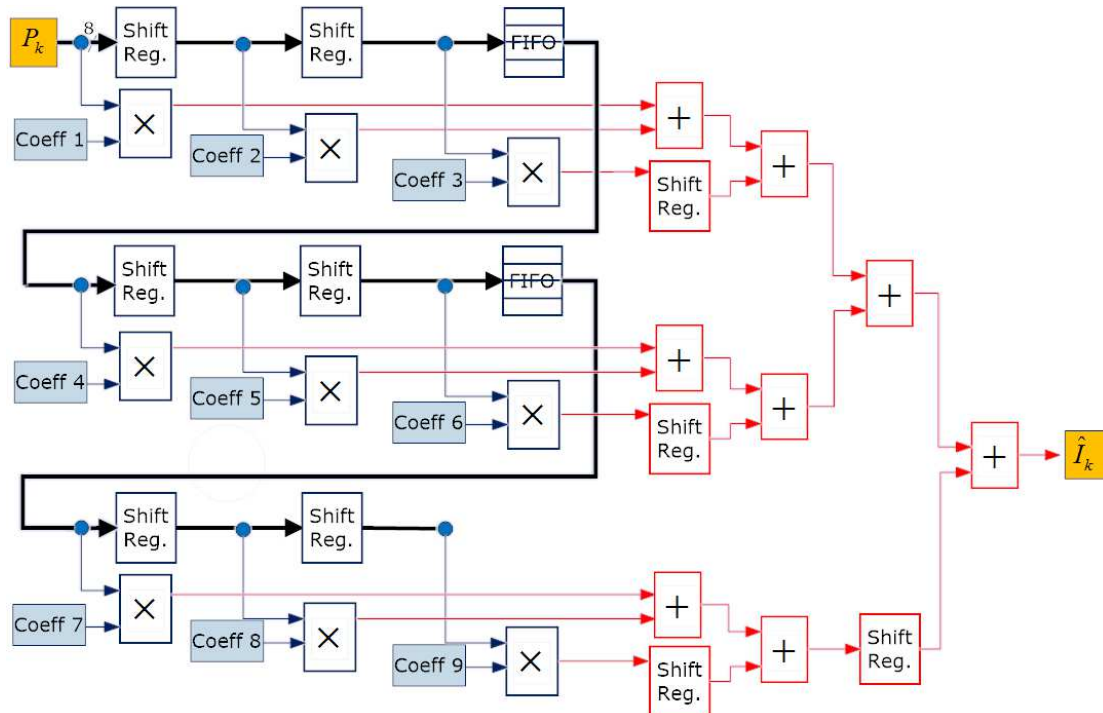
$P_k$

8

Shift Reg.

Shift Reg.

FIFO

$\times$

Coeff 1

Coeff 2

$\times$

Coeff 3

$\times$

$+$

Shift Reg.

$+$

Shift Reg.

Shift Reg.

FIFO

$+$

$\times$

Coeff 4

Coeff 5

$\times$

Coeff 6

$\times$

$+$

Shift Reg.

$+$

$+$

$\hat{I}_k$

Shift Reg.

Shift Reg.

$\times$

Coeff 7

Coeff 8

$\times$

Coeff 9

$\times$

$+$

Shift Reg.

$+$

Shift Reg.